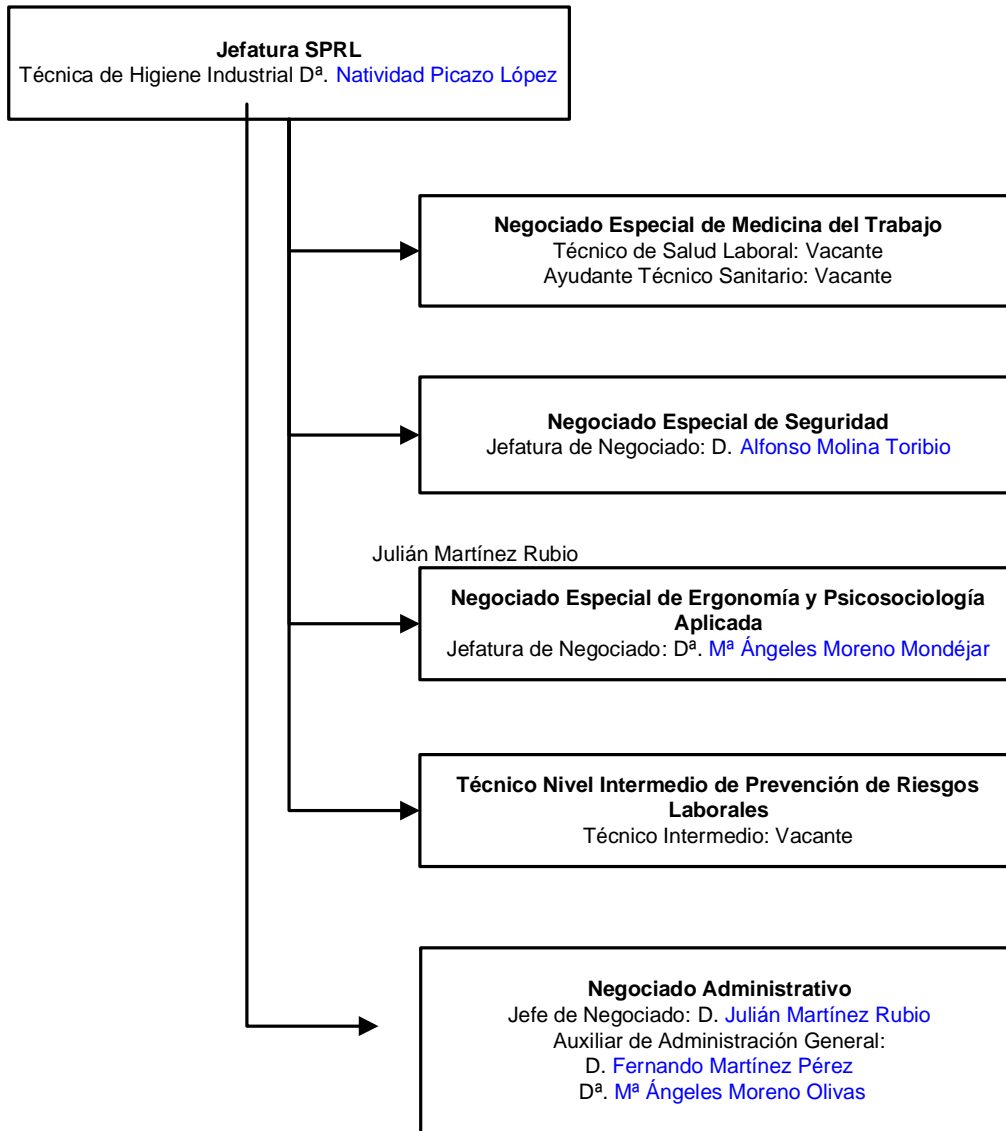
**Jefatura SPRL**
Técnica de Higiene Industrial Dª. Natividad Picazo López

**Negociado Especial de Medicina del Trabajo**
Técnico de Salud Laboral: Vacante
Ayudante Técnico Sanitario: Vacante

**Negociado Especial de Seguridad**
Jefatura de Negociado: D. Alfonso Molina Toribio

Julián Martínez Rubio

**Negociado Especial de Ergonomía y Psicosociología Aplicada**
Jefatura de Negociado: Dª. Mª Ángeles Moreno Mondéjar

**Técnico Nivel Intermedio de Prevención de Riesgos Laborales**
Técnico Intermedio: Vacante

**Negociado Administrativo**
Jefe de Negociado: D. Julián Martínez Rubio
Auxiliar de Administración General:
D. Fernando Martínez Pérez
Dª. Mª Ángeles Moreno Olivas